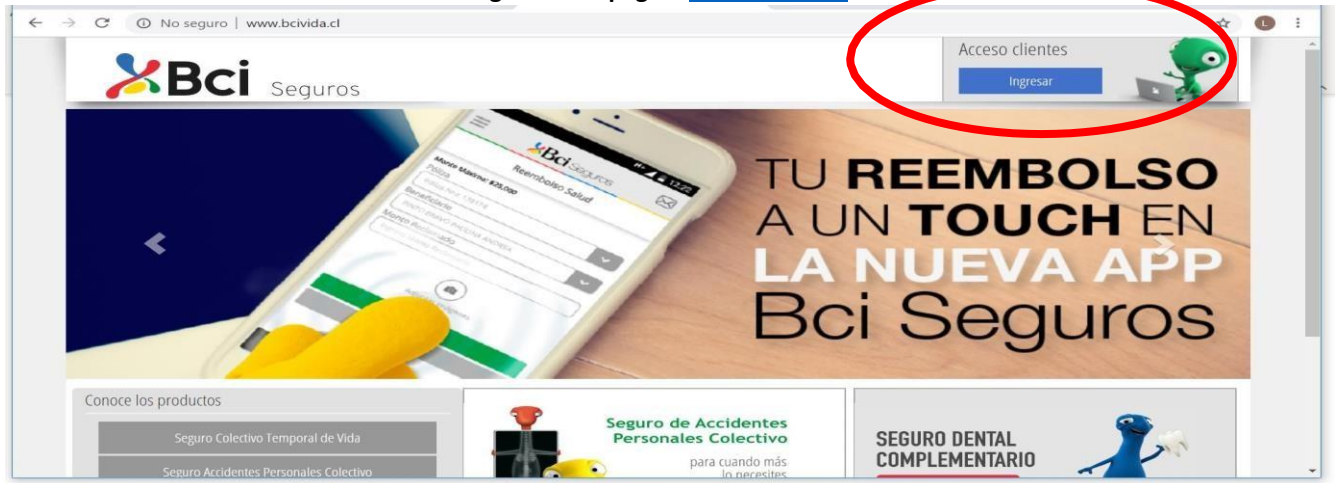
No seguro | www.bcivida.cl

Bci Seguros

Acceso clientes

Ingresar

Bci Seguros

Reembolso Salud

Monto Máximo: $25.000

Póliza

Beneficiario

Monto Reclamado

TU REEMBOLSO A UN TOUCH EN LA NUEVA APP Bci Seguros

Conoce los productos

Seguro Colectivo Temporal de Vida

Seguro Accidentes Personales Colectivo

Seguro de Accidentes Personales Colectivo

para cuando más lo necesites

SEGURO DENTAL COMPLEMENTARIO